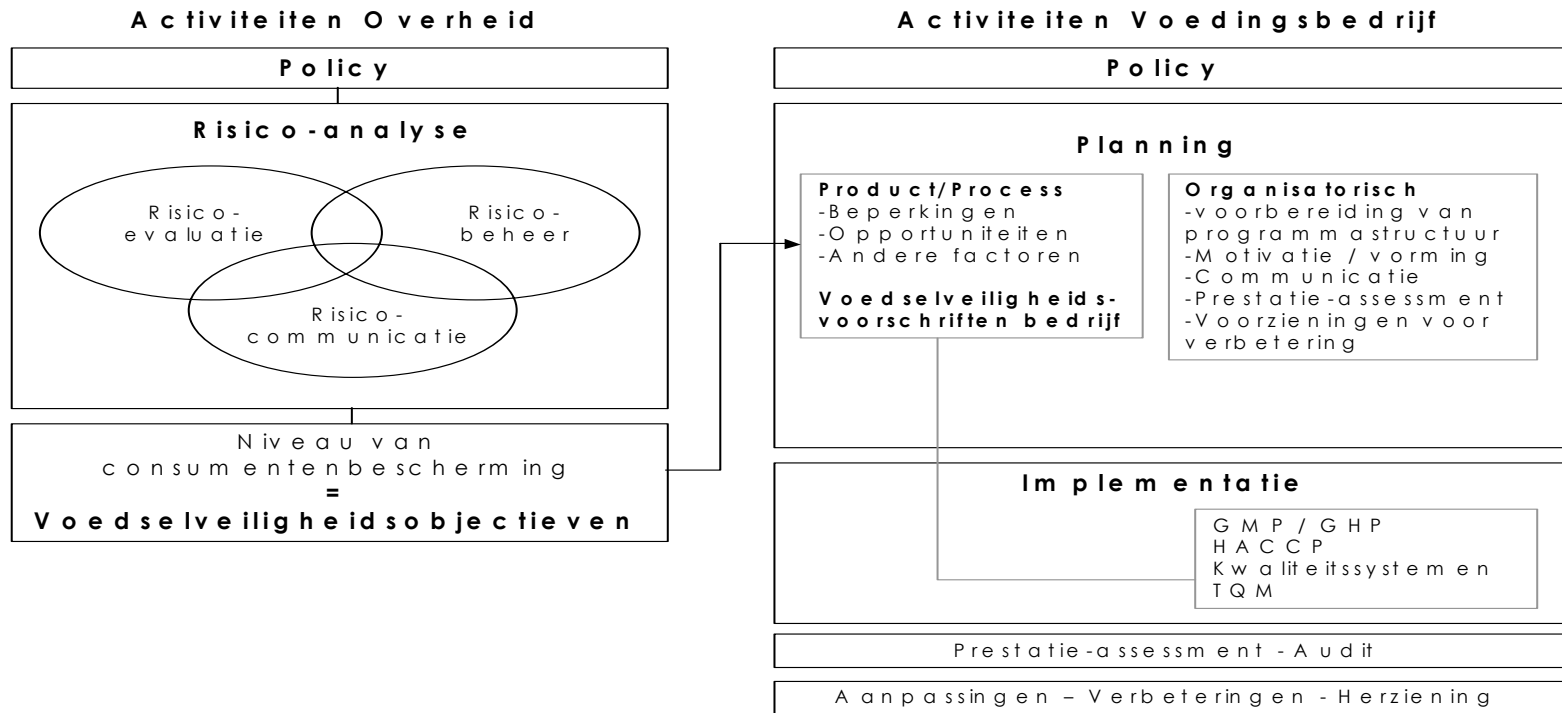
Activiteiten Overheid

Policy

Risico-analyse

Risico-evaluatie

Risico-beheer

Risico-communicatie

Niveau van consumentenbescherming
=
Voedselveiligheidsobjectieven

Activiteiten Voedingsbedrijf

Policy

Planning

Product/Process
-Beperkingen
-Opportuniteiten
-Andere factoren

Voedselveiligheidsvoorschriften bedrijf

Organisatorisch
-voorbereiding van programmastructuur
-Motivatie / vorming
-Communicatie
-Prestatie-assessment
-Voorzieningen voor verbetering

Implementatie

GMP / GHP
HACCP
Kwaliteitssystemen
TQM

Prestatie-assessment - Audit

Aanpassingen – Verbeteringen - Herziening